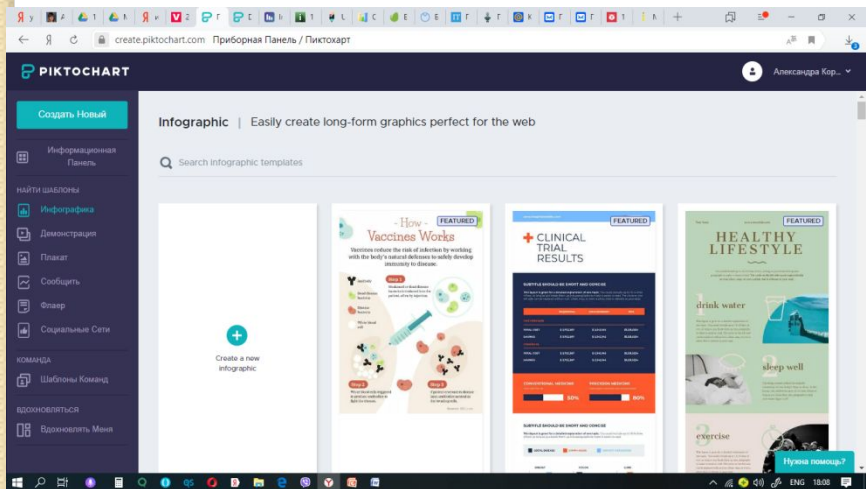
create.piktochart.com Приборная Панель / Пиктохарт

PIKTOCHART

Александра Кор...

Создать Новый

Информационная Панель

НАЙТИ ШАБЛОНЫ

Инфографика

Демонстрация

Плакат

Сообщить

Флаер

Социальные Сети

КОМАНДА

Шаблоны Команд

ВДОХНОВЛЯТЬСЯ

Вдохновлять Меня

Infographic | Easily create long-form graphics perfect for the web

Search infographic templates

Create a new infographic

FEATURED

- How - Vaccines Works

Vaccines reduce the risk of infection by working with the body's natural defenses to safely develop immunity to disease.

Step 1

Step 2

Step 3

FEATURED

CLINICAL TRIAL RESULTS

50%

80%

FEATURED

HEALTHY LIFESTYLE

1 drink water

2 sleep well

3 exercise

Нужна помощь?

ENG 18:08